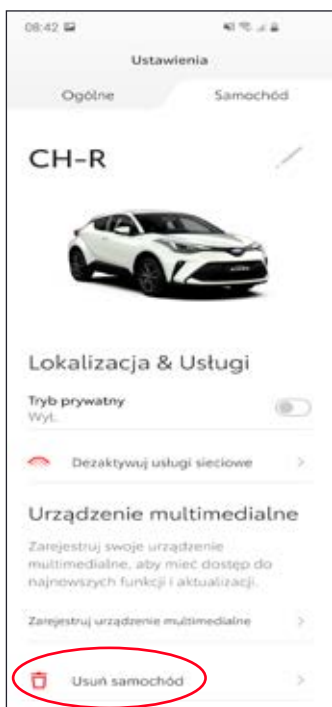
08:42

Ustawienia

Ogólne

Samochód

CH-R

Lokalizacja & Usługi

Tryb prywatny
Wył.

Dezaktywuj usługi sieciowe

Urządzenie multimedialne

Zarejestruj swoje urządzenie multimedialne, aby mieć dostęp do najnowszych funkcji i aktualizacji.

Zarejestruj urządzenie multimedialne

Usuń samochód